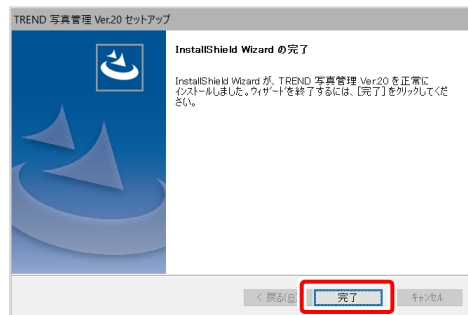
TREND 写真管理 Ver.20 セットアップ

InstallShield Wizard の完了

InstallShield Wizard が、TREND 写真管理 Ver.20 を正常にインストールしました。ウィザードを終了するには、[完了] をクリックしてください。

< 戻る(B)
完了
キャンセル